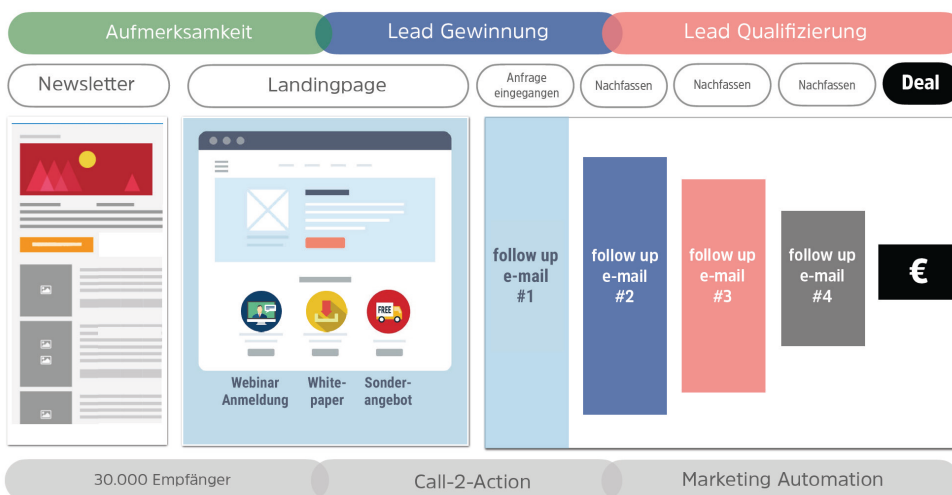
Aufmerksamkeit Lead Gewinnung Lead Qualifizierung

Newsletter

Landingpage

Anfrage eingegangen

Nachfassen

Nachfassen

Nachfassen

Deal

FREE

Webinar Anmeldung

White-paper

Sonder-angebot

follow up e-mail #1

follow up e-mail #2

follow up e-mail #3

follow up e-mail #4

€

30.000 Empfänger

Call-2-Action

Marketing Automation